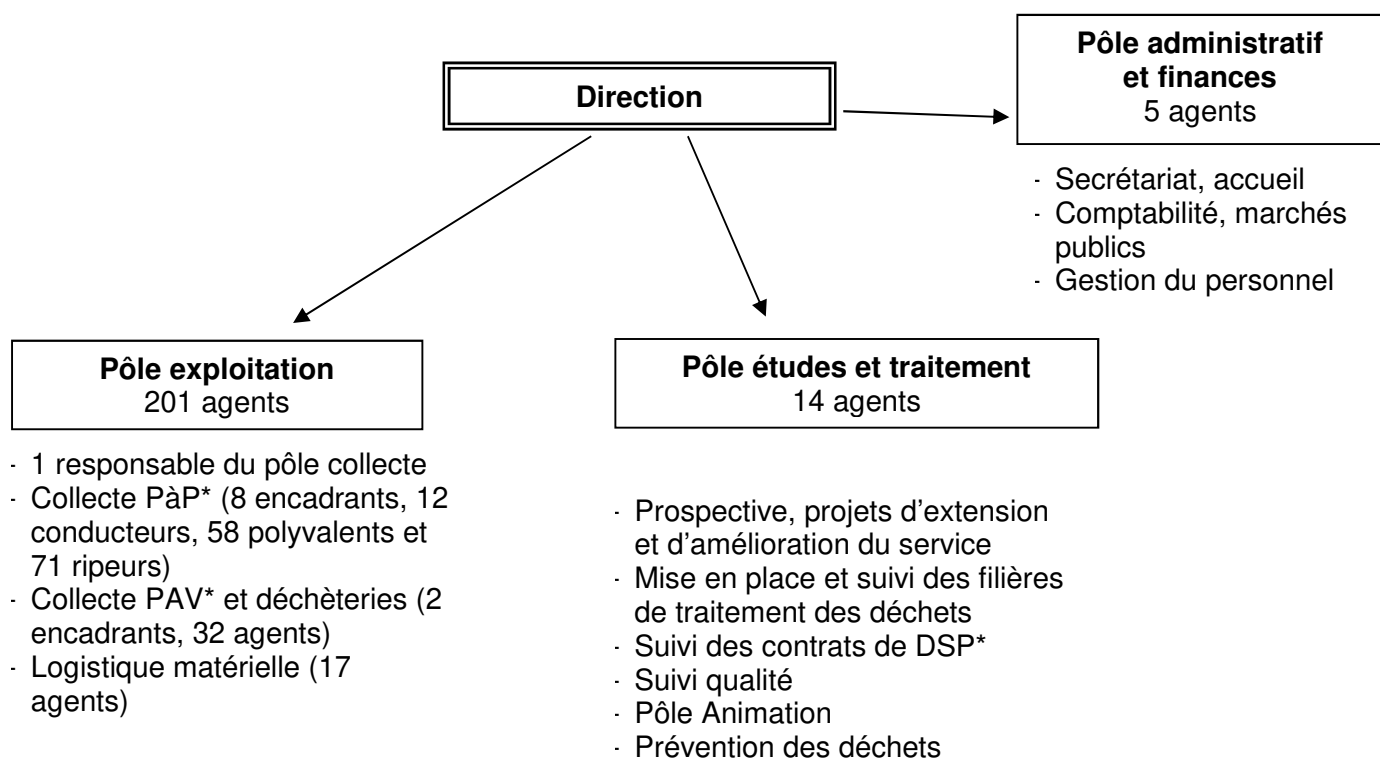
Direction

Pôle administratif et finances
5 agents

- Secrétariat, accueil
- Comptabilité, marchés publics
- Gestion du personnel

Pôle exploitation
201 agents

- 1 responsable du pôle collecte
- Collecte PàP* (8 encadrants, 12 conducteurs, 58 polyvalents et 71 ripeurs)
- Collecte PAV* et déchèteries (2 encadrants, 32 agents)
- Logistique matérielle (17 agents)

Pôle études et traitement
14 agents

- Prospective, projets d'extension et d'amélioration du service
- Mise en place et suivi des filières de traitement des déchets
- Suivi des contrats de DSP*
- Suivi qualité
- Pôle Animation
- Prévention des déchets